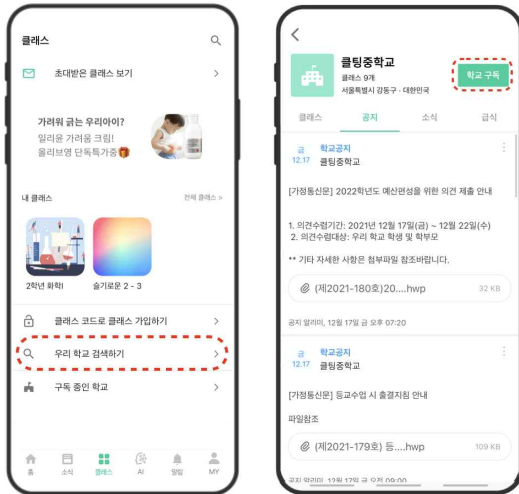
클래스

초대받은 클래스 보기 >

가려워 긁는 우리아이?
일리윤 가려움 크림!
올리브영 단독특가중🎁

내 클래스 전체 클래스 >

2학년 화학I
슬기로운 2 - 3

클래스 코드로 클래스 가입하기 >

우리 학교 검색하기 >

구독 중인 학교 >

홈 소식 클래스 AI 알림 MY

<

클링중학교
클래스 9개
서울특별시 강동구 · 대한민국

학교 구독

클래스 공지 소식 급식

금 12.17 학교공지
클링중학교

[가정통신문] 2022학년도 예산편성을 위한 의견 제출 안내

1. 의견수렴기간: 2021년 12월 17일(금) ~ 12월 22일(수)
2. 의견수렴대상: 우리 학교 학생 및 학부모

** 기타 자세한 사항은 첨부파일 참조바랍니다.

(제2021-180호)20....hwp 32 KB

공지 알리미, 12월 17일 금 오후 07:20

금 12.17 학교공지
클링중학교

[가정통신문] 등교수업 시 출결지침 안내

파일참조

(제2021-179호) 등....hwp 109 KB

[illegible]